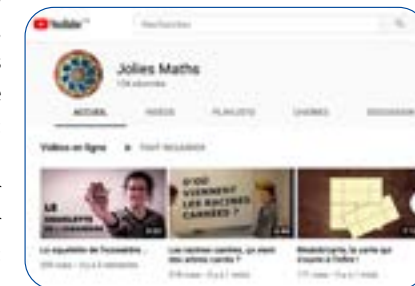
YouTube

Rechercher

Jolies Maths

ACCUEIL VIDÉOS PLAYLISTS CHAÎNES DISCUSSION

Vidéos en ligne TOUT REGARDER

LE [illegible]

D'OÙ VIENNENT LES RACINES CARRÉES ?

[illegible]

Les racines carrées, ça vient des arbres carrés ?

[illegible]